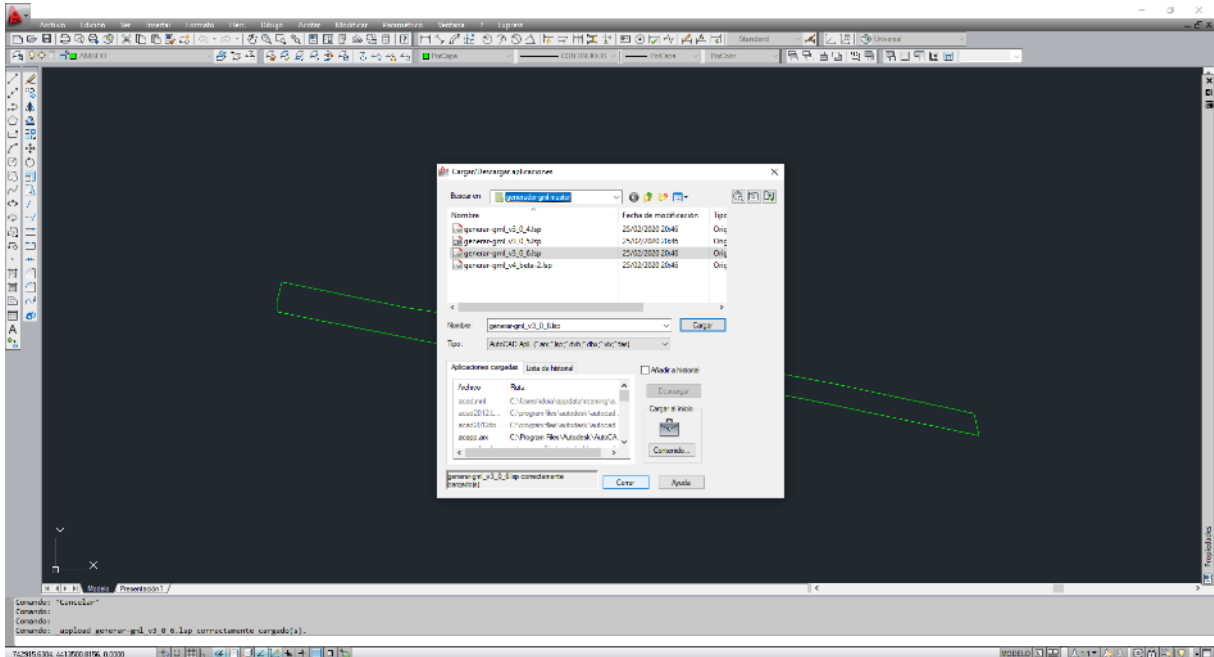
Archivo Edición Ver Insertar Formato Herr. Dibujo Acotar Modificar Paramétrico Ventana ? Express

Standard
Unsaved
ByLayer
CONTINUOUS
ByLayer
ByColor

Cargar/Descargar aplicaciones

Buscar en: generador-gml-autor

Nombre | Fecha de modificación | Tipo
generar-gml_v3_0_4.lsp | 25/02/2020 20:45 | Orig
generar-gml_v3_0_5.lsp | 25/02/2020 20:45 | Orig
generar-gml_v3_0_6.lsp | 25/02/2020 20:45 | Orig
generar-gml_v4_beta-2.lsp | 25/02/2020 20:45 | Orig

Nombre: generar-gml_v3_0_6.lsp
Cargar
Tipo: AutoCAD Apli. (*.arx;*.lsp;*.dvb;*.dbx;*.vlx;*.fas)

Aplicaciones cargadas
Lista de historial
Añadir a historial

Archivo | Ruta
acad.mnl | C:\Users\dsky\appdata\roaming\a...
acad2012.L... | C:\program files\autodesk\autocad...
acad2012do... | C:\program files\autodesk\autocad...
acapp.arx | C:\Program Files\Autodesk\AutoCA...

Descargar
Cargar al inicio
Contenido...

generar-gml_v3_0_6.lsp correctamente cargado(s)
Cerrar
Ayuda

Modelo / Presentación1 /

Propiedades

Comando: *Cancelar*
Comando:
Comando:
Comando: appload generar-gml v3 0 6.lsp correctamente cargado(s).

742915.6304, 4413500.8156, 0.0000
MODELO